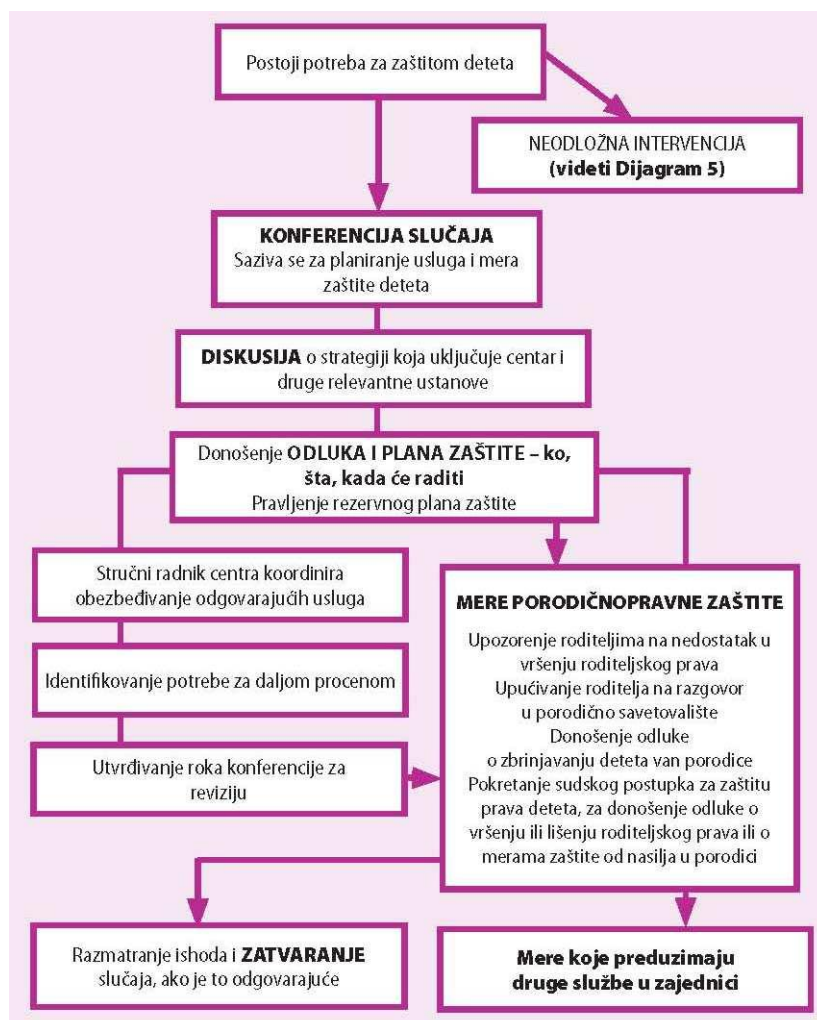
Postoji potreba za zaštitom deteta

NEODLOŽNA INTERVENCIJA
(videti Dijagram 5)

KONFERENCIJA SLUČAJA
Saziva se za planiranje usluga i mera zaštite deteta

DISKUSIJA o strategiji koja uključuje centar i druge relevantne ustanove

Donošenje ODLUKA I PLANA ZAŠTITE – ko, šta, kada će raditi
Pravljenje rezervnog plana zaštite

Stručni radnik centra koordinira obezbeđivanje odgovarajućih usluga

Identifikovanje potrebe za daljom procenom

Utvrđivanje roka konferencije za reviziju

MERE PORODIČNOPRAVNE ZAŠTITE

Upozorenje roditeljima na nedostatak u vršenju roditeljskog prava
Upućivanje roditelja na razgovor u porodično savetovalište
Donošenje odluke o zbrinjavanju deteta van porodice
Pokretanje sudskog postupka za zaštitu prava deteta, za donošenje odluke o vršenju ili lišenju roditeljskog prava ili o merama zaštite od nasilja u porodici

Razmatranje ishoda i ZATVARANJE slučaja, ako je to odgovarajuće

Mere koje preduzimaju druge službe u zajednici